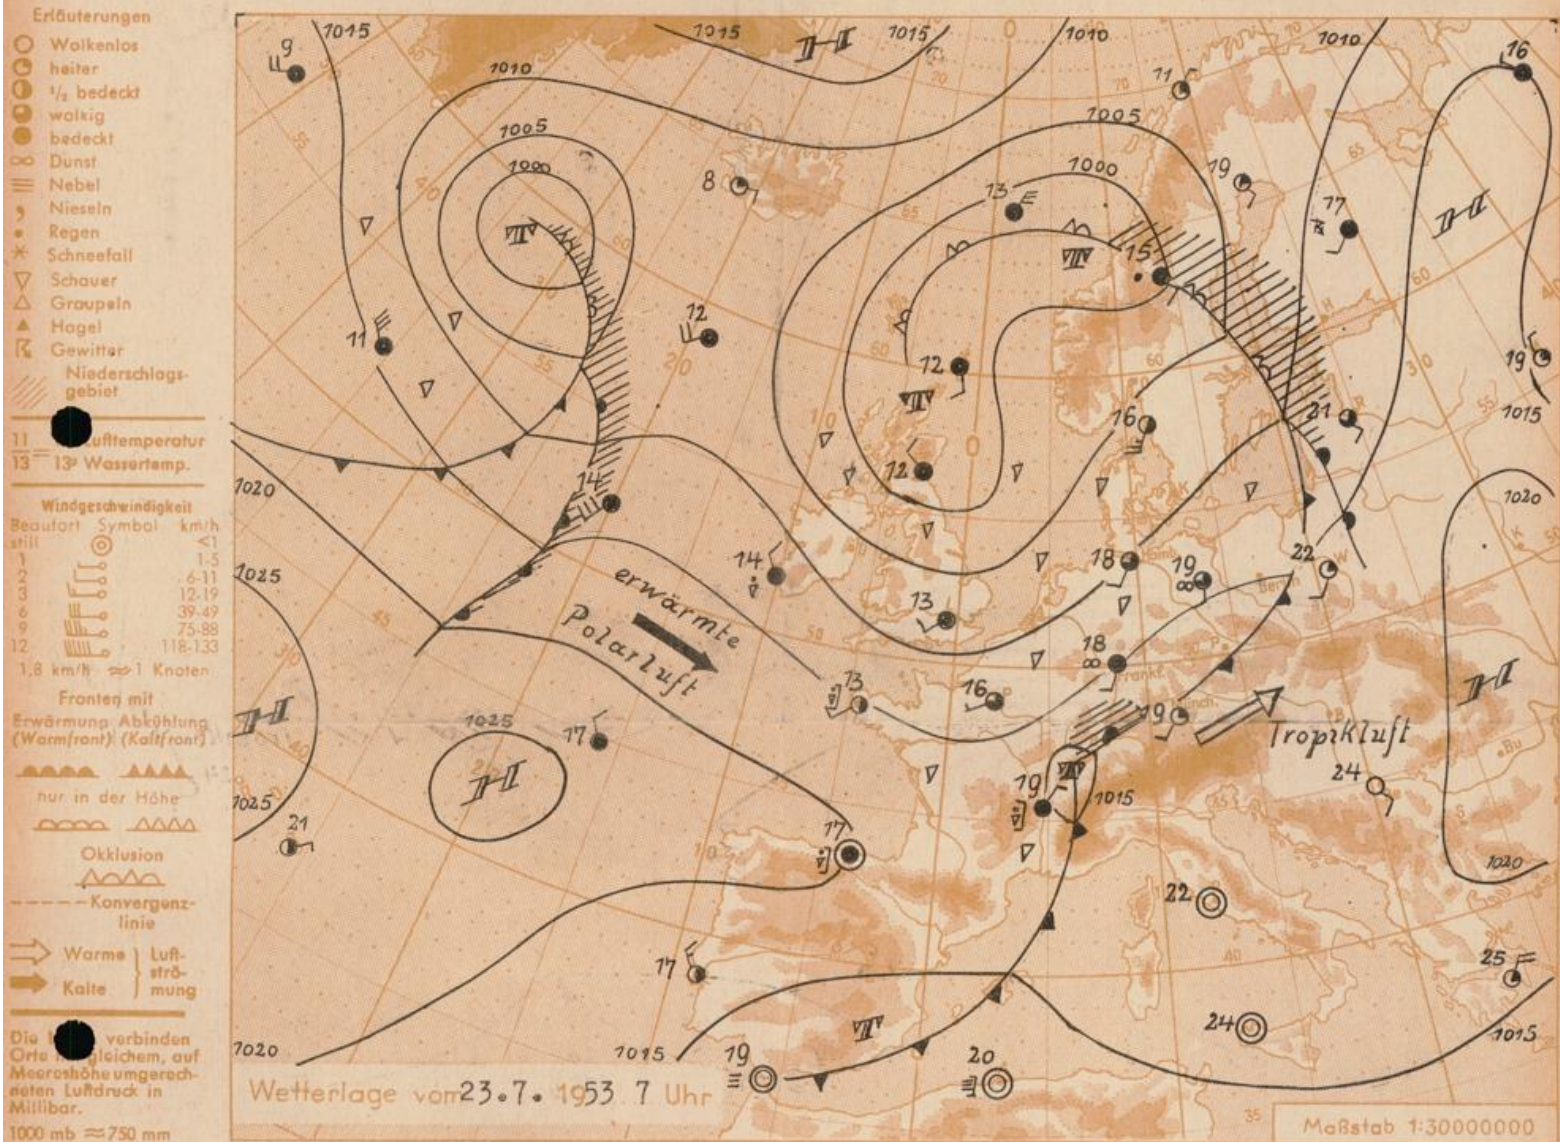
Erläuterungen
Wolkenlos
heiter
$\frac{1}{2}$ bedeckt
wolkig
bedeckt
Dunst
Nebel
Nieseln
Regen
Schneefall
Schauer
Graupeln
Hagel
Gewitter
Niederschlagsgebiet

11 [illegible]ufttemperatur
13 = 13° Wassertemp.

Windgeschwindigkeit
| Beaufort | Symbol | km/h |
|---|---|---|
| still | | <1 |
| 1 | | 1-5 |
| 2 | | 6-11 |
| 3 | | 12-19 |
| 6 | | 39-49 |
| 9 | | 75-88 |
| 12 | | 118-133 |

1,8 km/h ≈ 1 Knoten

Fronten mit
Erwärmung (Warmfront) Abkühlung (Kaltfront)
nur in der Höhe
Okklusion
Konvergenzlinie
Warme } Luftströmung
Kalte

Die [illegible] verbinden Orte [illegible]gleichem, auf Meereshöhe umgerechneten Luftdruck in Millibar.
1000 mb ≈ 750 mm

1015 1015 1015 1010 1010 1010 1005 1000 1005 1000 1020 1025 1025 1025 1020 1015 1015 1020 1020 1015 1020 1015

H H H H H H
T T T T T T T

9 11 8 12 11 14 14 13 17 21 17 17 13 16 12 12 16 18 19 18 19 22 21 19 16 15 13 19 11 24 22 24 25 19 20

erwärmte Polarluft
Tropikluft

Wetterlage vom 23.7. 1953 7 Uhr
Maßstab 1:30000000